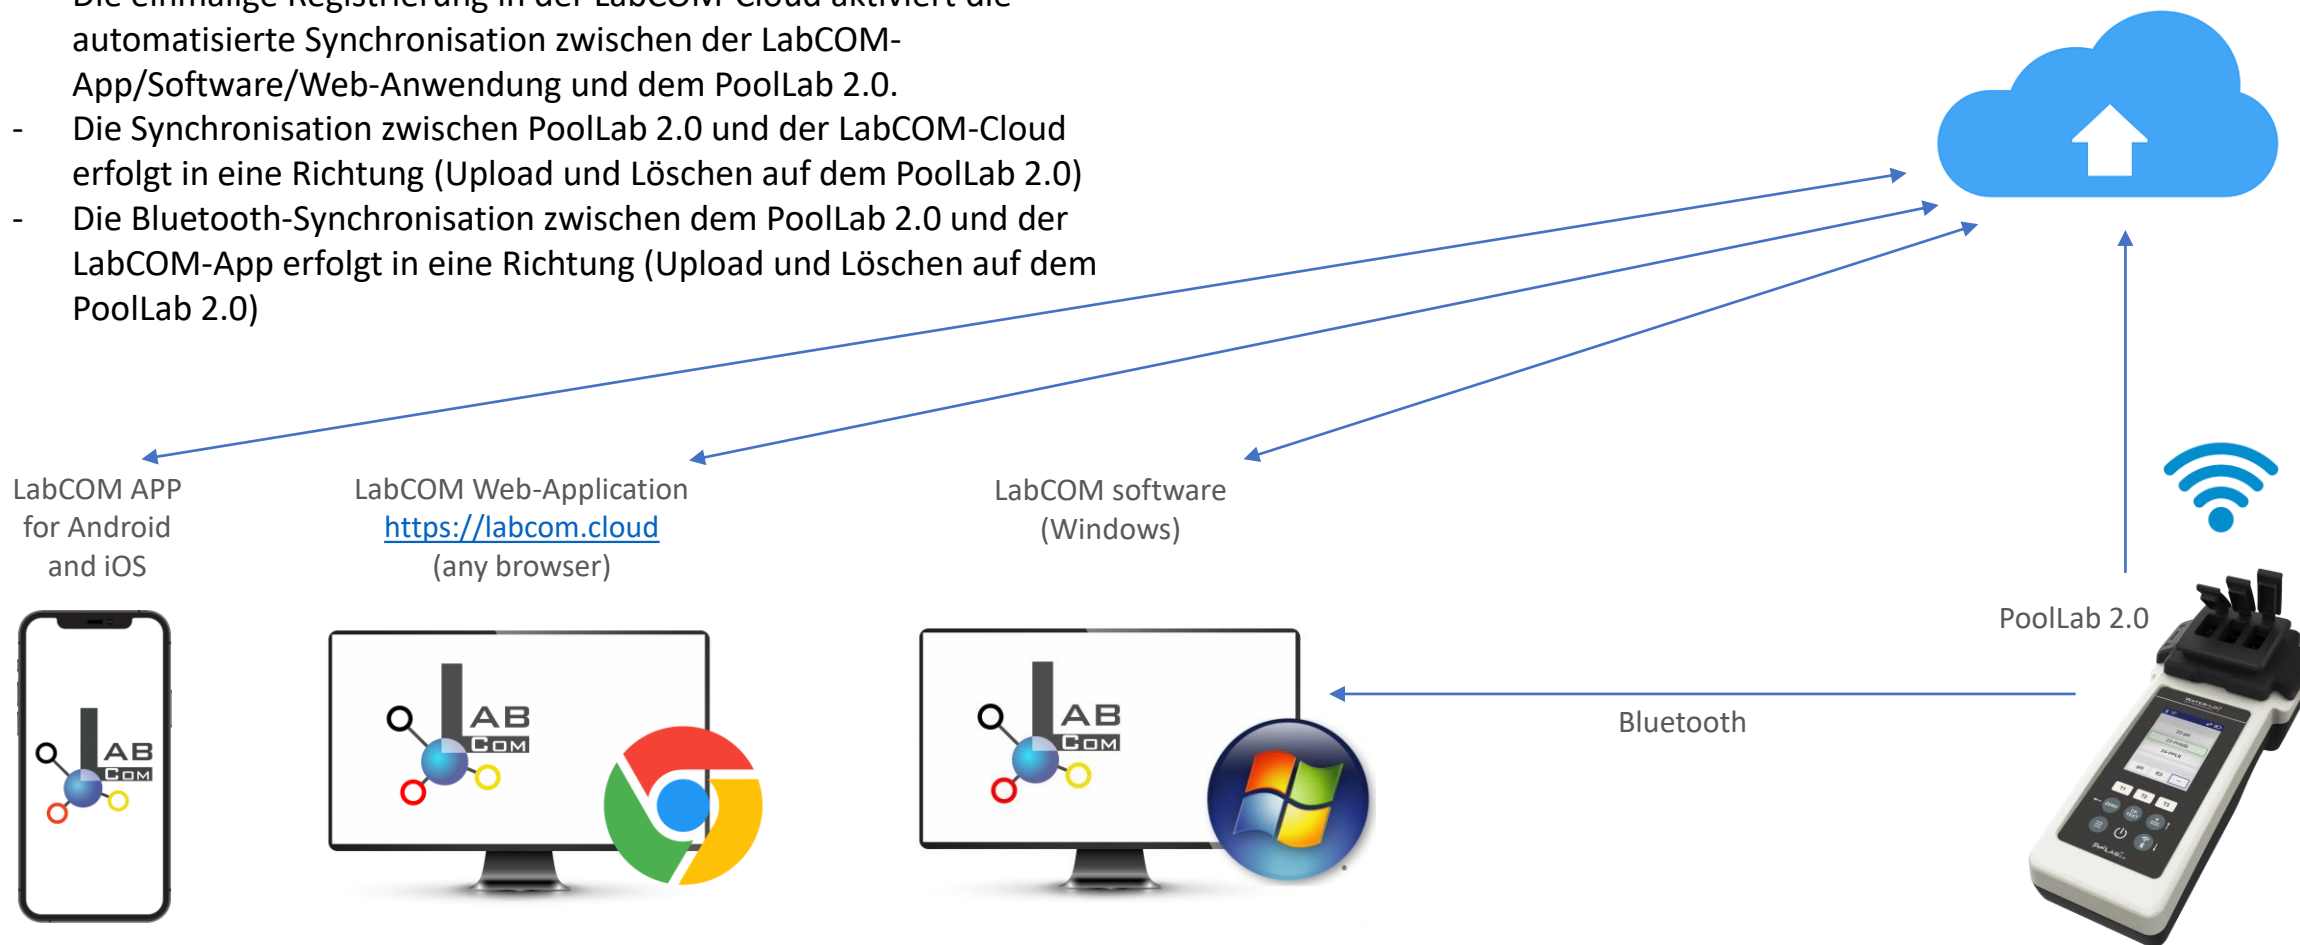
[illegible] automatisierte Synchronisation zwischen der LabCOM-App/Software/Web-Anwendung und dem PoolLab 2.0.

- Die Synchronisation zwischen PoolLab 2.0 und der LabCOM-Cloud erfolgt in eine Richtung (Upload und Löschen auf dem PoolLab 2.0)

- Die Bluetooth-Synchronisation zwischen dem PoolLab 2.0 und der LabCOM-App erfolgt in eine Richtung (Upload und Löschen auf dem PoolLab 2.0)

LabCOM APP for Android and iOS

LabCOM Web-Application https://labcom.cloud (any browser)

LabCOM software (Windows)

PoolLab 2.0

Bluetooth

LAB COM

LAB COM

LAB COM